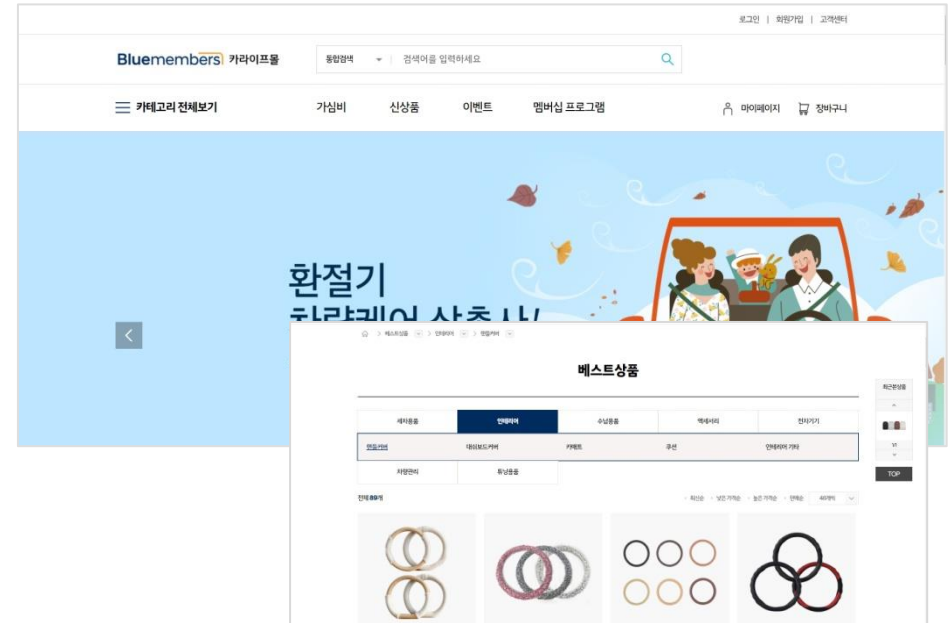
로그인 | 회원가입 | 고객센터

Bluemembers 카라이프몰

통합검색 검색어를 입력하세요

카테고리 전체보기

가심비 신상품 이벤트 멤버십 프로그램

마이페이지 장바구니

환절기
차량케어 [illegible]

베스트상품

| 세차용품 | 인테리어 | 수납용품 | 액세서리 | 전자기기 |
|---|---|---|---|---|
| 핸들커버 | 대쉬보드커버 | 카매트 | 쿠션 | 인테리어 기타 |
| 차량관리 | 튜닝용품 | | | |

전체 89개

최신순 낮은 가격순 높은 가격순 판매순 40개씩

최근본상품

TOP